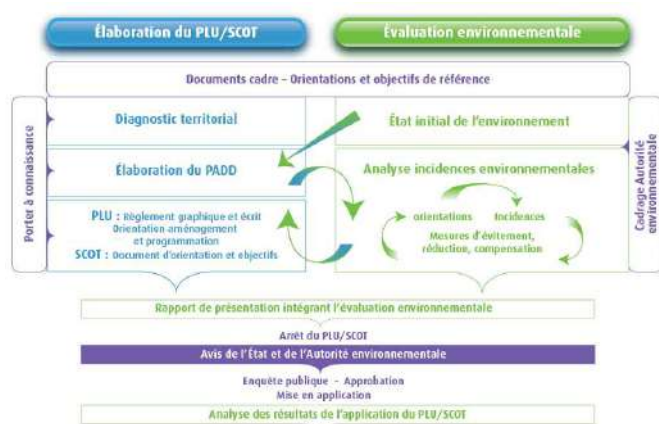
Élaboration du PLU/SCOT

Évaluation environnementale

Documents cadre – Orientations et objectifs de référence

Porter à connaissance

Diagnostic territorial

État initial de l'environnement

Élaboration du PADD

Analyse incidences environnementales

PLU : Règlement graphique et écrit
Orientation aménagement et programmation
SCOT : Document d'orientation et objectifs

orientations

incidences

Mesures d'évitement, réduction, compensation

Cadrage Autorité environnementale

Rapport de présentation intégrant l'évaluation environnementale

Arrêt du PLU/SCOT

Avis de l'État et de l'Autorité environnementale

Enquête publique - Approbation
Mise en application

Analyse des résultats de l'application du PLU/SCOT